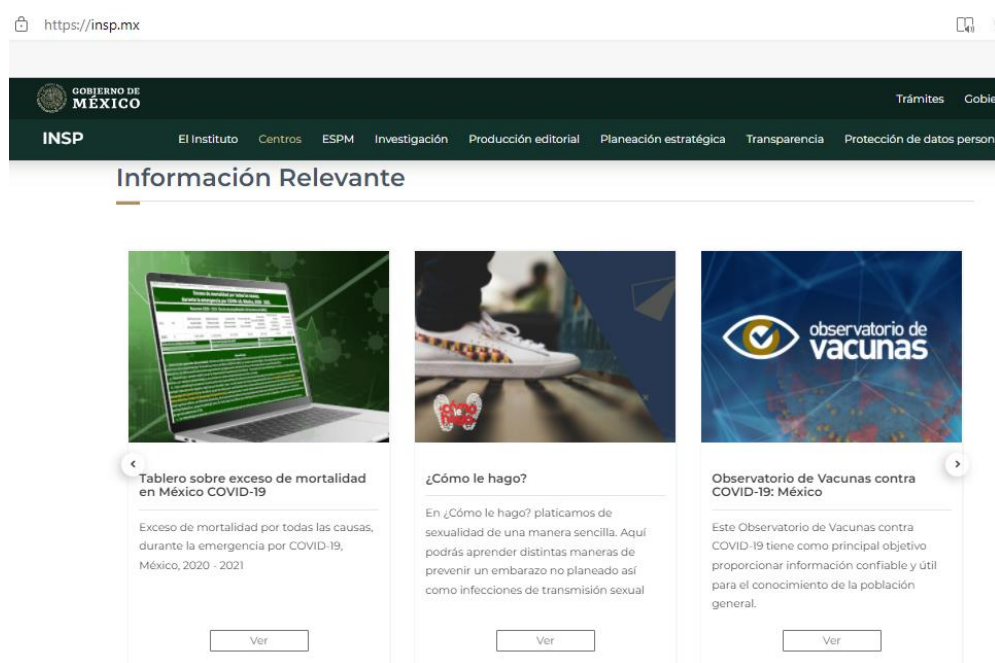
https://insp.mx

GOBIERNO DE MÉXICO

Trámites Gobie

INSP

El Instituto Centros ESPM Investigación Producción editorial Planeación estratégica Transparencia Protección de datos person

Información Relevante

observatorio de vacunas

Tablero sobre exceso de mortalidad en México COVID-19

Exceso de mortalidad por todas las causas, durante la emergencia por COVID-19, México, 2020 - 2021

Ver

¿Cómo le hago?

En ¿Cómo le hago? platicamos de sexualidad de una manera sencilla. Aquí podrás aprender distintas maneras de prevenir un embarazo no planeado así como infecciones de transmisión sexual

Ver

Observatorio de Vacunas contra COVID-19: México

Este Observatorio de Vacunas contra COVID-19 tiene como principal objetivo proporcionar información confiable y útil para el conocimiento de la población general.

Ver